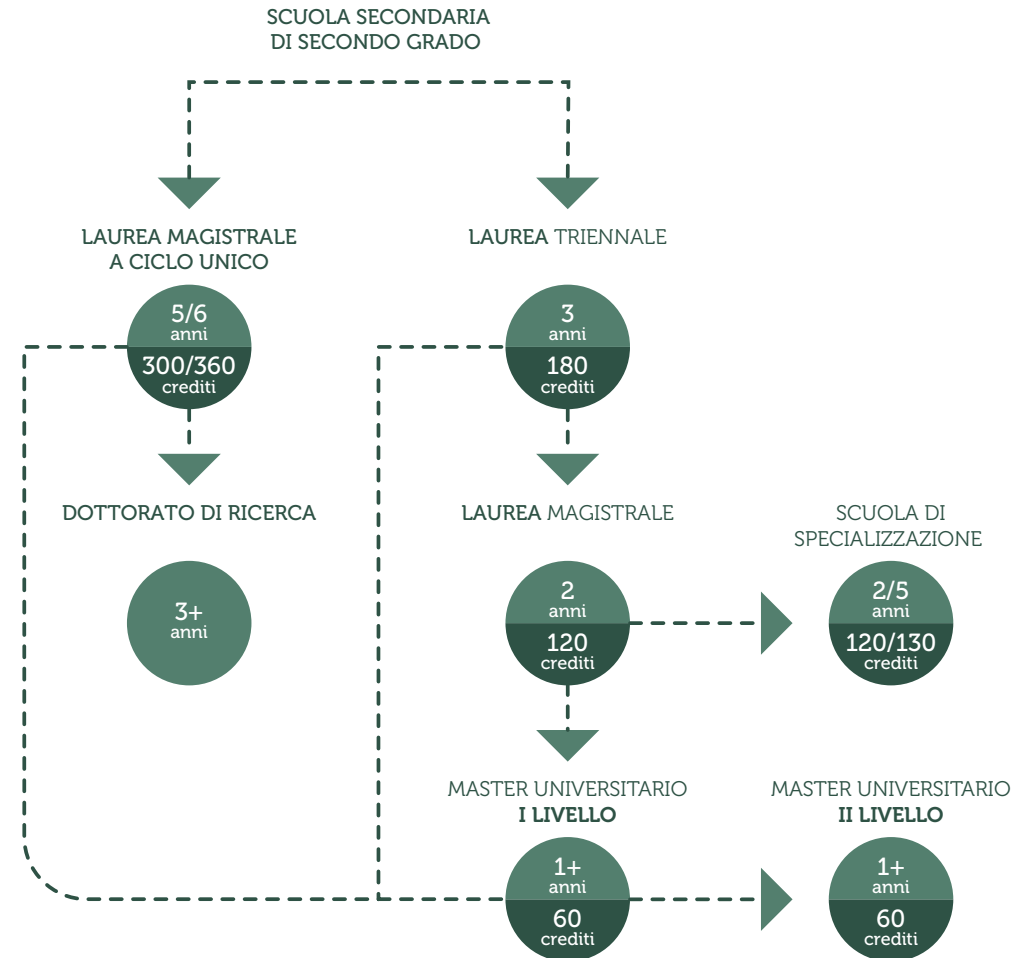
SCUOLA SECONDARIA
DI SECONDO GRADO

LAUREA MAGISTRALE
A CICLO UNICO

5/6
anni
300/360
crediti

LAUREA TRIENNALE

3
anni
180
crediti

DOTTORATO DI RICERCA

3+
anni

LAUREA MAGISTRALE

2
anni
120
crediti

SCUOLA DI
SPECIALIZZAZIONE

2/5
anni
120/130
crediti

MASTER UNIVERSITARIO
I LIVELLO

1+
anni
60
crediti

MASTER UNIVERSITARIO
II LIVELLO

1+
anni
60
crediti